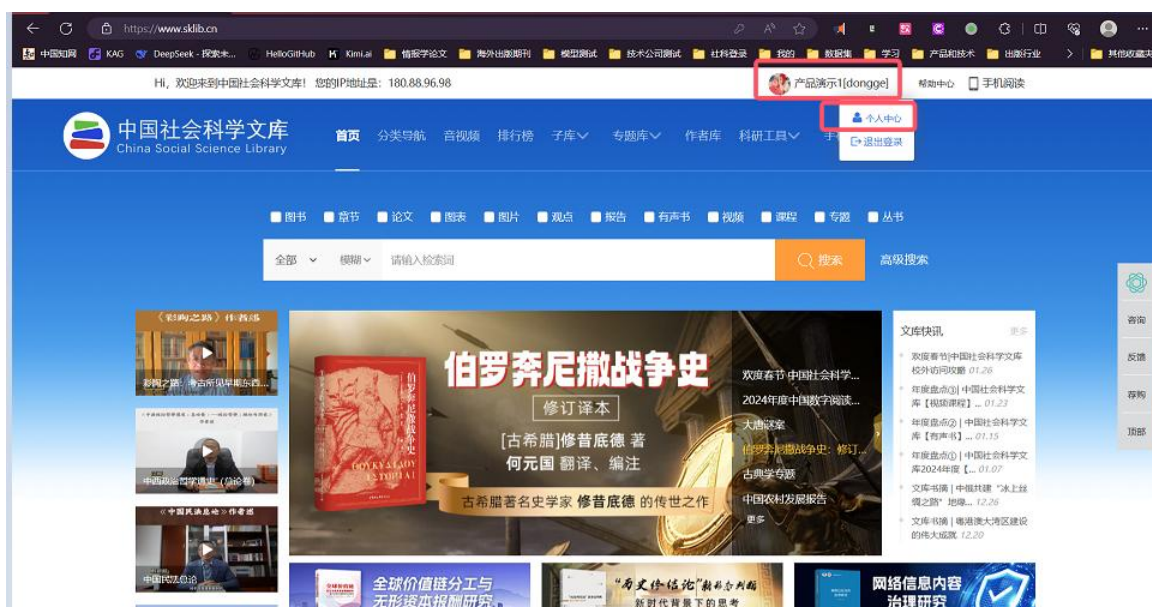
https://www.sklib.cn

中国知网 KAG DeepSeek - 探索未... HelloGitHub Kimi.ai 情报学论文 海外出版期刊 模型测试 技术公司测试 社科登录 我的 数据集 学习 产品和技术 出版行业 其他收藏夹

Hi，欢迎来到中国社会科学文库！您的IP地址是：180.88.96.98 产品演示1[dongge] 帮助中心 手机阅读

中国社会科学文库
China Social Science Library

首页 分类导航 音视频 排行榜 子库 专题库 作者库 科研工具

个人中心
退出登录

图书 章节 论文 图表 图片 观点 报告 有声书 视频 课程 专题 丛书

全部 模糊 请输入检索词 搜索 高级搜索

《彩陶之路》作者谈
彩陶之路：考古所见早期东西...

中西政治哲学通史（政论卷）

《中国民法总论》作者谈
中国民法总论

伯罗奔尼撒战争史
修订译本
[古希腊]修昔底德 著
何元国 翻译、编注
古希腊著名史学家 修昔底德 的传世之作

欢度春节 中国社会科学...
2024年度中国数字阅读...
大唐疑案
伯罗奔尼撒战争史：修订...
古典学专题
中国农村发展报告
更多

文库快讯 更多
欢度春节|中国社会科学文库校外访问攻略 01.26
年度盘点③|中国社会科学文库【视频课程】... 01.23
年度盘点②|中国社会科学文库【有声书】... 01.15
年度盘点①|中国社会科学文库2024年度【... 01.07
文库书摘|中俄共建"冰上丝绸之路"地缘... 12.26
文库书摘|粤港澳大湾区建设的伟大成就 12.20

全球价值链分工与无形资本报酬研究
"历史终结论"新形态判断
新时代背景下的思考
网络信息内容治理研究

咨询
反馈
荐购
顶部